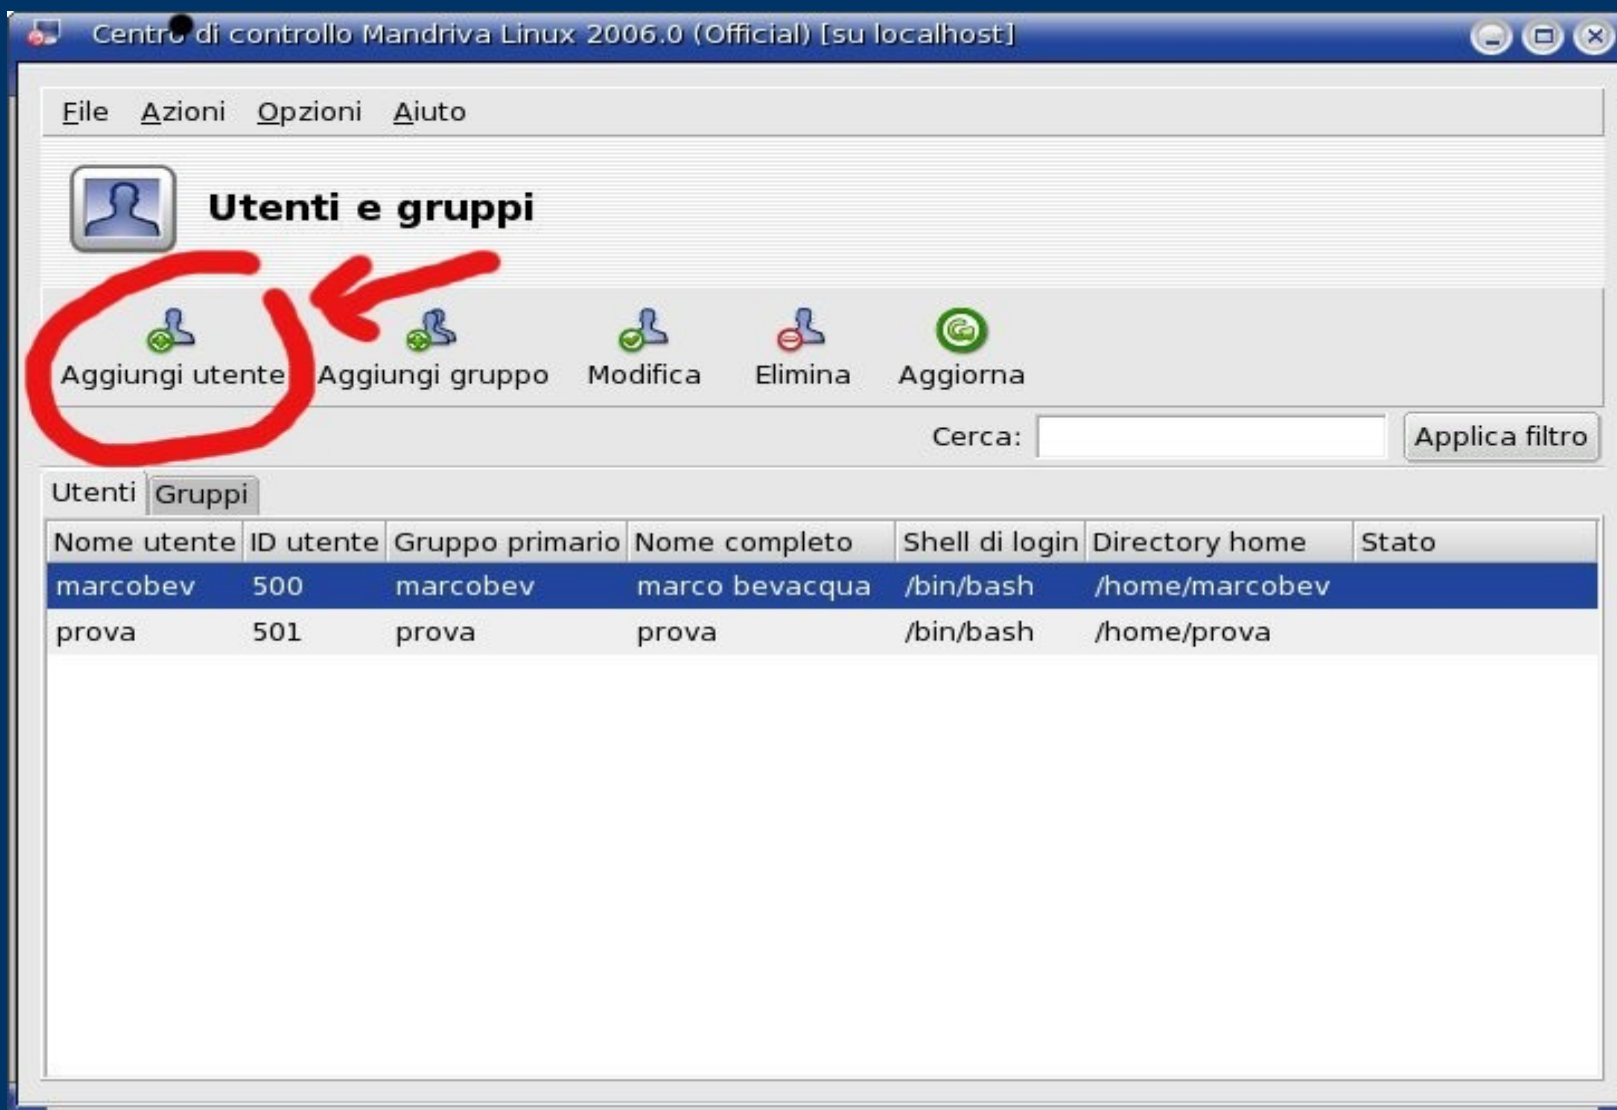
Centro di controllo Mandriva Linux 2006.0 (Official) [su localhost]

File Azioni Opzioni Aiuto

Utenti e gruppi

Aggiungi utente Aggiungi gruppo Modifica Elimina Aggiorna

Cerca: Applica filtro

Utenti Gruppi

| Nome utente | ID utente | Gruppo primario | Nome completo | Shell di login | Directory home | Stato |
|---|---|---|---|---|---|---|
| marcobev | 500 | marcobev | marco bevacqua | /bin/bash | /home/marcobev | |
| prova | 501 | prova | prova | /bin/bash | /home/prova | |